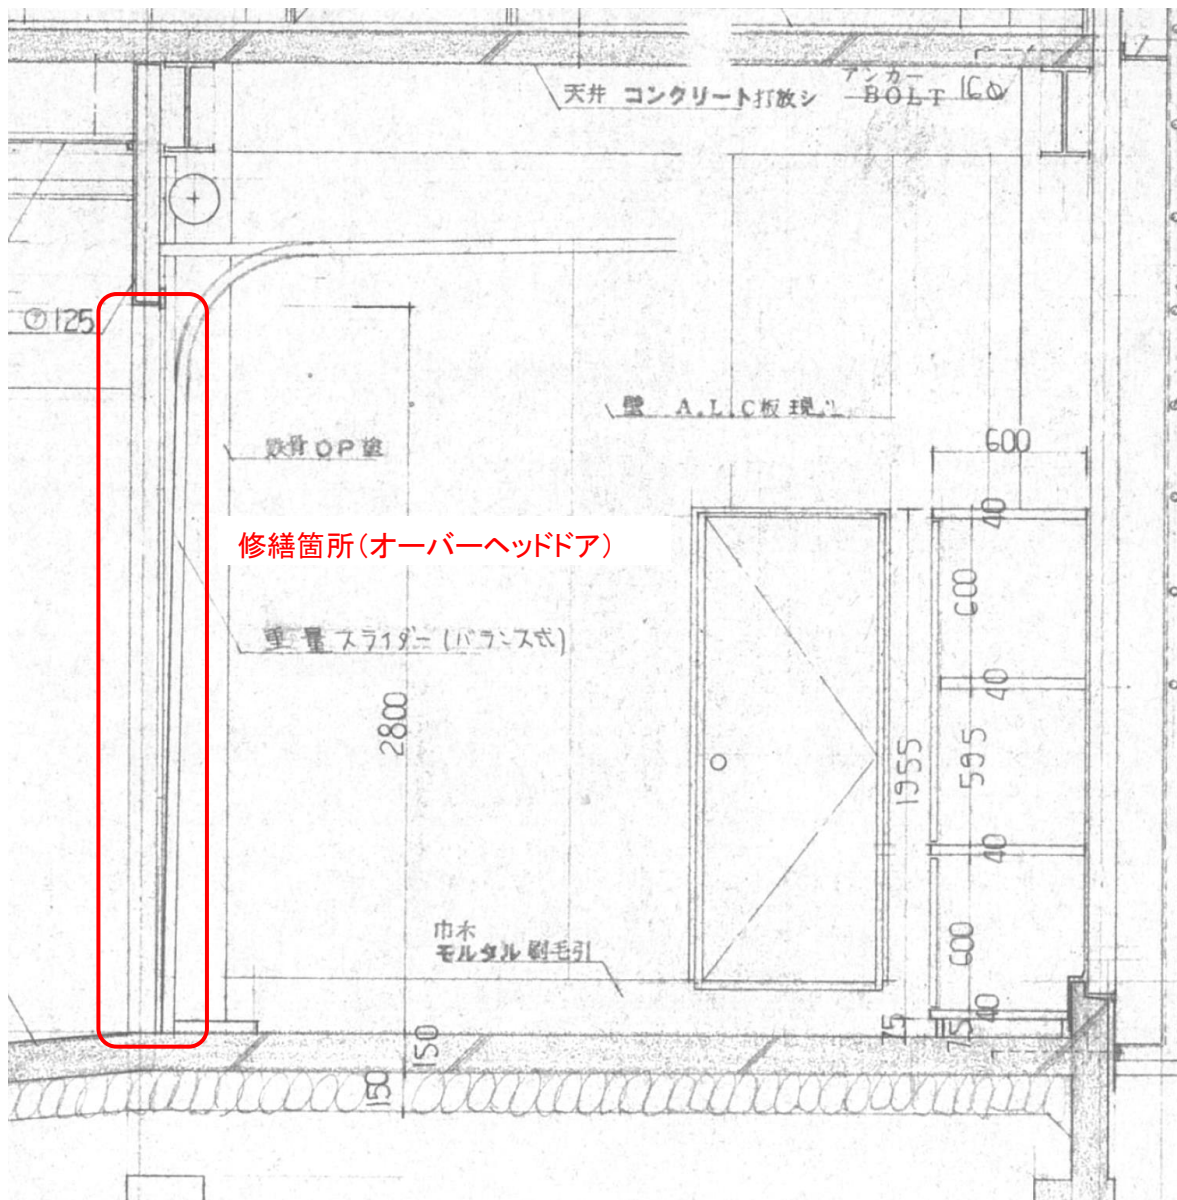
天井 コンクリート打放シ

アンカー
BOLT 16φ

⑦125

壁 A.L.C板現し

鉄骨OP塗

600

修繕箇所（オーバーヘッドドア）

重量スライダー（バランス式）

40

600

40

2800

595

1955

40

巾木
モルタル刷毛引

600

40

75

75

150

150